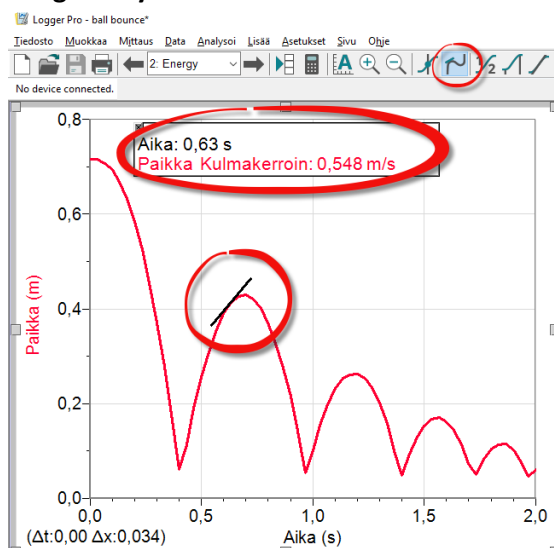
Logger Pro - ball bounce*

Tiedosto Muokkaa Mittaus Data Analysoi Lisää Asetukset Sivu Ohje

2: Energy

No device connected.

Aika: 0,63 s
Paikka Kulmakerroin: 0,548 m/s

0,8
0,6
0,4
0,2
0,0

Paikka (m)

0,0 0,5 1,0 1,5 2,0

Aika (s)

(Δt:0,00 Δx:0,034)